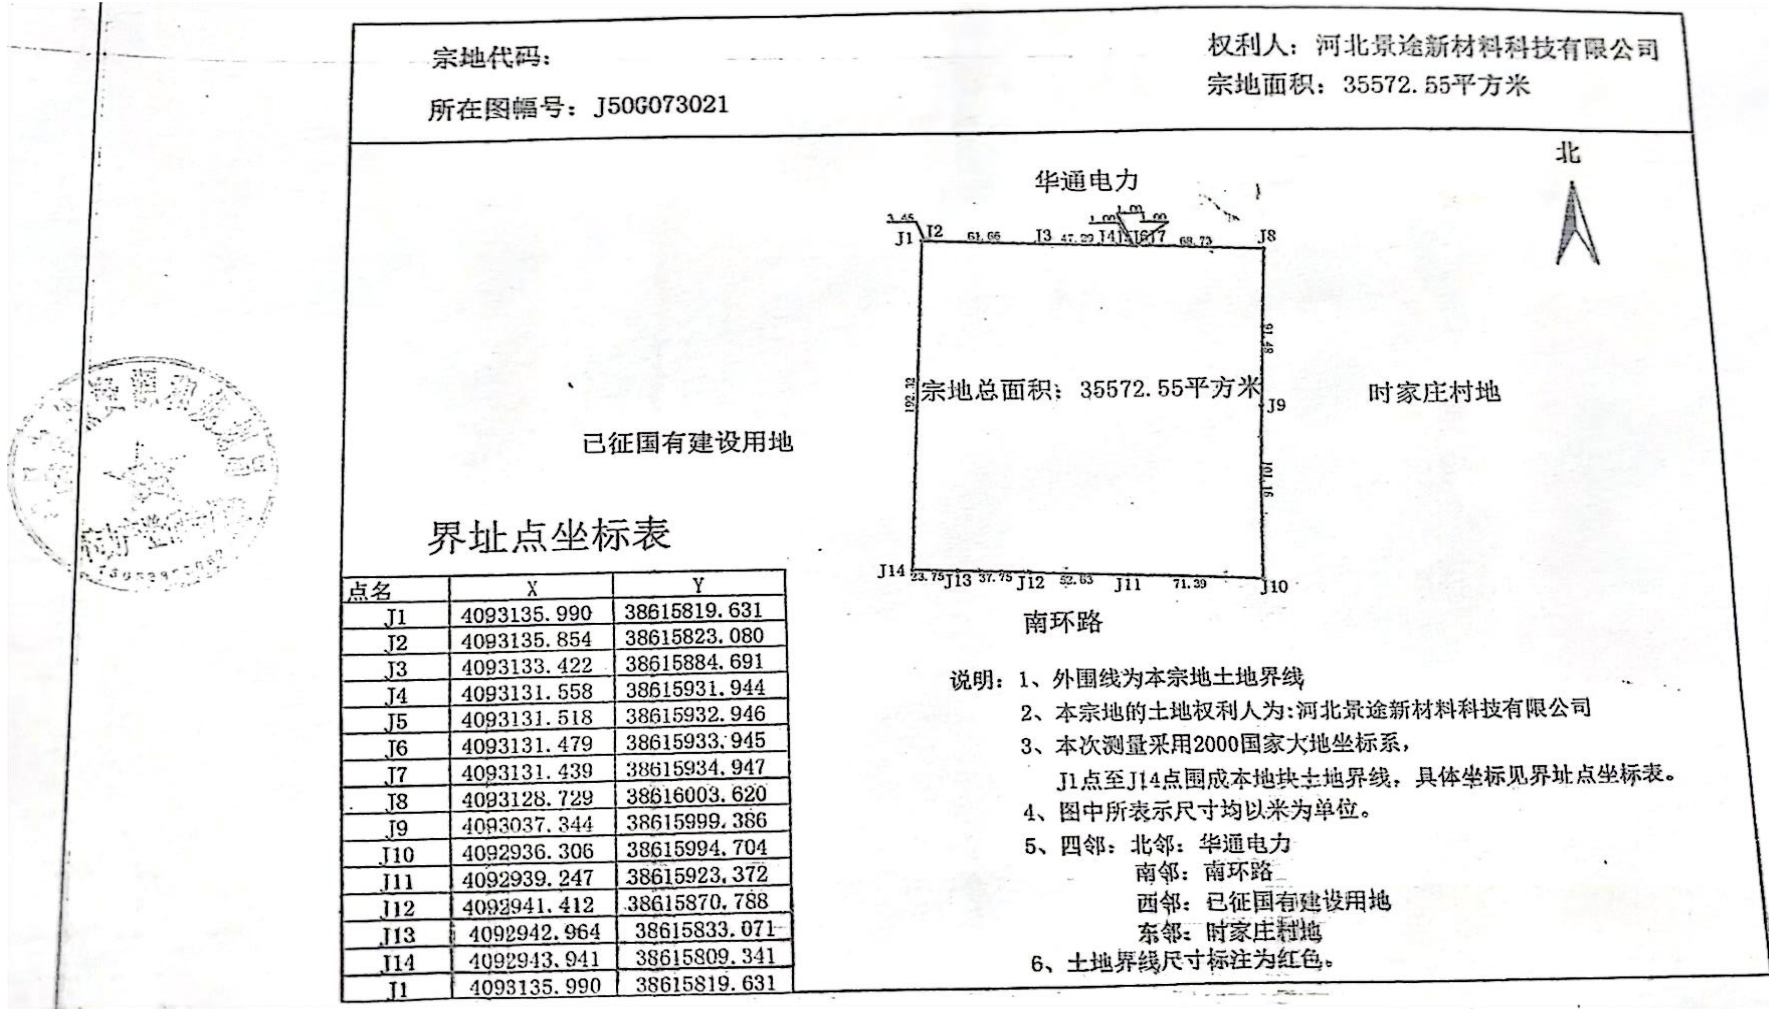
宗地代码：

所在图幅号：J50G073021

权利人：河北景途新材料科技有限公司
宗地面积：35572.55平方米

北

华通电力

3.45 J1 J2 61.66 J3 47.29 J4 J5 J6 J7 1.00 1.00 1.00 68.73 J8

91.48

122.32

宗地总面积：35572.55平方米

J9

101.16

时家庄村地

已征国有建设用地

J14 23.75 J13 37.75 J12 52.63 J11 71.39 J10

南环路

界址点坐标表

| 点名 | X | Y |
|---|---|---|
| J1 | 4093135.990 | 38615819.631 |
| J2 | 4093135.854 | 38615823.080 |
| J3 | 4093133.422 | 38615884.691 |
| J4 | 4093131.558 | 38615931.944 |
| J5 | 4093131.518 | 38615932.946 |
| J6 | 4093131.479 | 38615933.945 |
| J7 | 4093131.439 | 38615934.947 |
| J8 | 4093128.729 | 38616003.620 |
| J9 | 4093037.344 | 38615999.386 |
| J10 | 4092936.306 | 38615994.704 |
| J11 | 4092939.247 | 38615923.372 |
| J12 | 4092941.412 | 38615870.788 |
| J13 | 4092942.964 | 38615833.071 |
| J14 | 4092943.941 | 38615809.341 |
| J1 | 4093135.990 | 38615819.631 |

说明：1、外围线为本宗地土地界线
2、本宗地的土地权利人为:河北景途新材料科技有限公司
3、本次测量采用2000国家大地坐标系，
J1点至J14点围成本地块土地界线，具体坐标见界址点坐标表。
4、图中所表示尺寸均以米为单位。
5、四邻：北邻：华通电力
南邻：南环路
西邻：已征国有建设用地
东邻：时家庄村地
6、土地界线尺寸标注为红色。